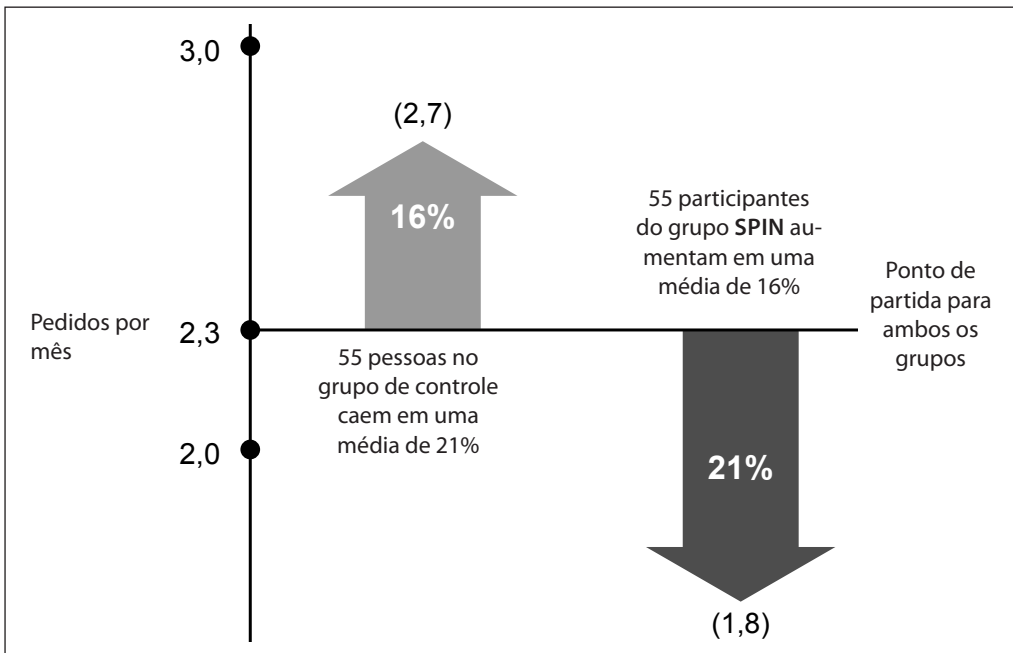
3,0

(2,7)

16%

55 participantes do grupo **SPIN** aumentam em uma média de 16%

Ponto de partida para ambos os grupos

Pedidos por mês

2,3

55 pessoas no grupo de controle caem em uma média de 21%

2,0

21%

(1,8)